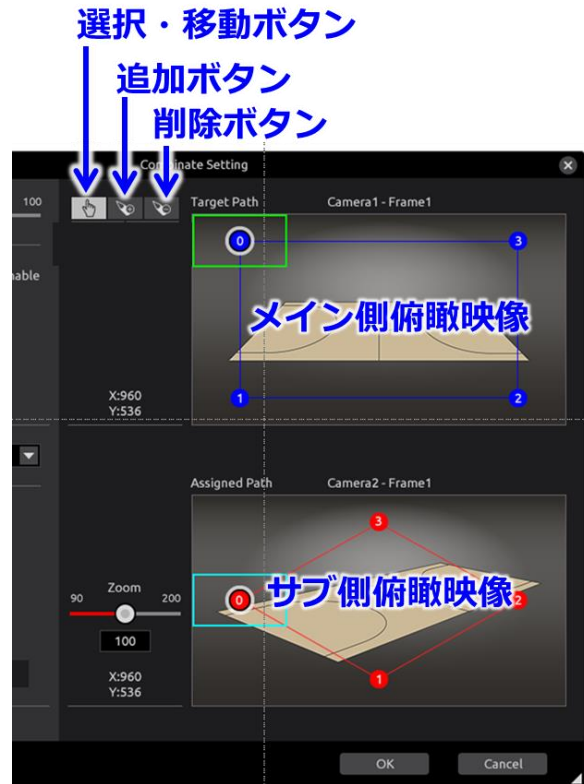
選択・移動ボタン
追加ボタン
削除ボタン

Co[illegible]inate Setting

100

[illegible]able

Target Path
Camera1 - Frame1

0
3
メイン側俯瞰映像
1
2

X:960
Y:536

Assigned Path
Camera2 - Frame1

3
Zoom
90
200
0
サブ側俯瞰映像
2
100
1

X:960
Y:536

OK
Cancel